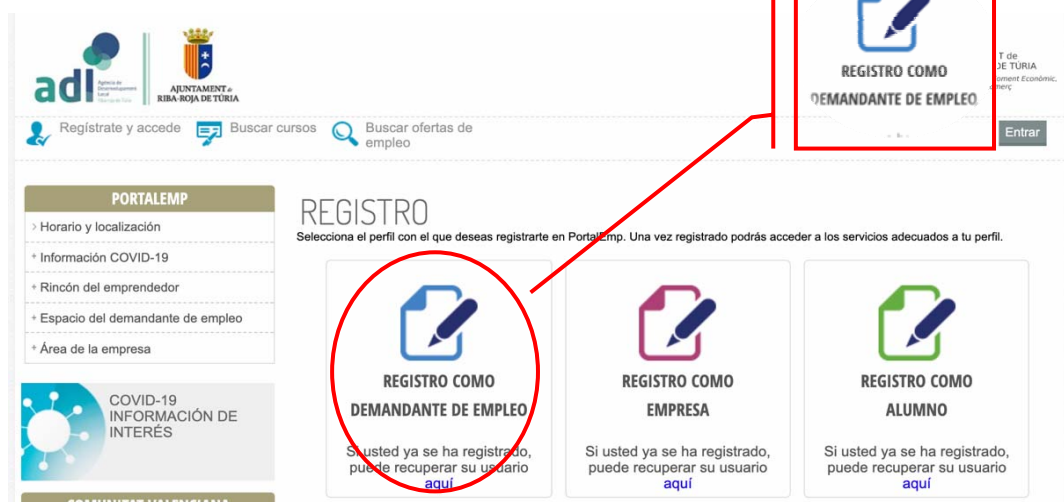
adl Agència de Desenvolupament Local

AJUNTAMENT de RIBA-ROJA DE TÚRIA

REGISTRO COMO DEMANDANTE DE EMPLEO

T de DE TÚRIA

oment Econòmic, merç

Registrate y accede

Buscar cursos

Buscar ofertas de empleo

Entrar

PORTALEMP

Horario y localización

Información COVID-19

Rincón del emprendedor

Espacio del demandante de empleo

Área de la empresa

COVID-19 INFORMACIÓN DE INTERÉS

REGISTRO

Selecciona el perfil con el que deseas registrarte en PortalEmp. Una vez registrado podrás acceder a los servicios adecuados a tu perfil.

REGISTRO COMO DEMANDANTE DE EMPLEO

Si usted ya se ha registrado, puede recuperar su usuario aquí

REGISTRO COMO EMPRESA

Si usted ya se ha registrado, puede recuperar su usuario aquí

REGISTRO COMO ALUMNO

Si usted ya se ha registrado, puede recuperar su usuario aquí

COMUNITAT VALENCIANA